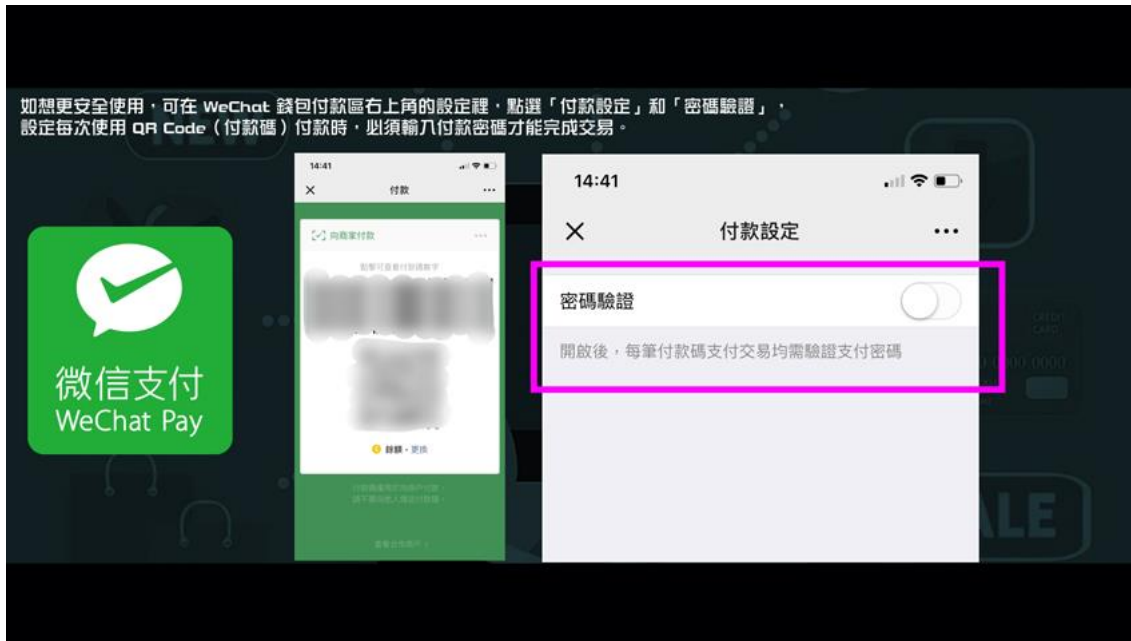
如想更安全使用，可在 WeChat 錢包付款區右上角的設定裡，點選「付款設定」和「密碼驗證」，設定每次使用 QR Code（付款碼）付款時，必須輸入付款密碼才能完成交易。

微信支付
WeChat Pay

14:41
×
付款
···
向商家付款
點擊可查看付款碼數字
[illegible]
零錢 · 更換
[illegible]

14:41
×
付款設定
···
密碼驗證
開啟後，每筆付款碼支付交易均需驗證支付密碼

SALE